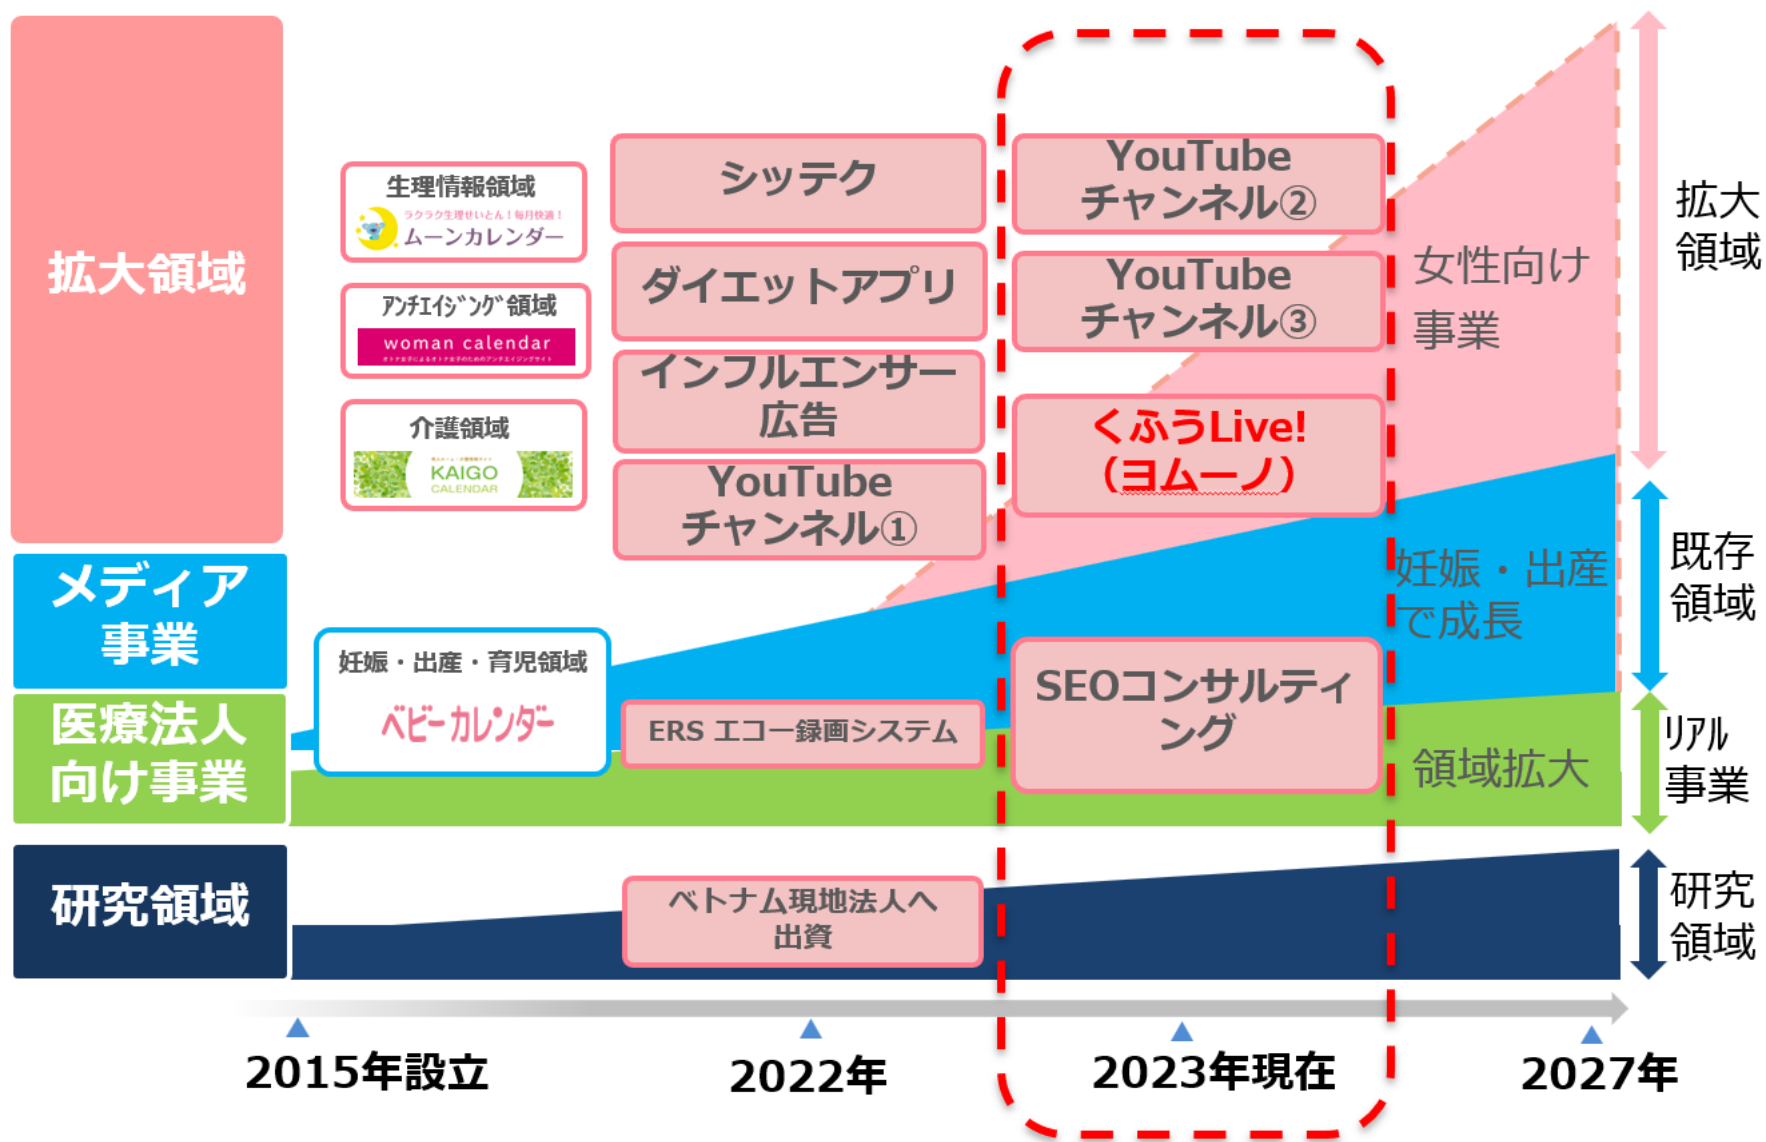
拡大領域

生理情報領域
ラクラク生理せいとん！毎月快適！
ムーンカレンダー

アンチエイジング領域
woman calendar

介護領域
KAIGO CALENDAR

シッテク

ダイエットアプリ

インフルエンサー広告

YouTubeチャンネル①

YouTubeチャンネル②

YouTubeチャンネル③

くふうLive!（ヨムーノ）

女性向け事業

拡大領域

メディア事業

妊娠・出産・育児領域
ベビーカレンダー

妊娠・出産で成長

既存領域

医療法人向け事業

ERS エコー録画システム

SEOコンサルティング

領域拡大

リアル事業

研究領域

ベトナム現地法人へ出資

研究領域

2015年設立

2022年

2023年現在

2027年